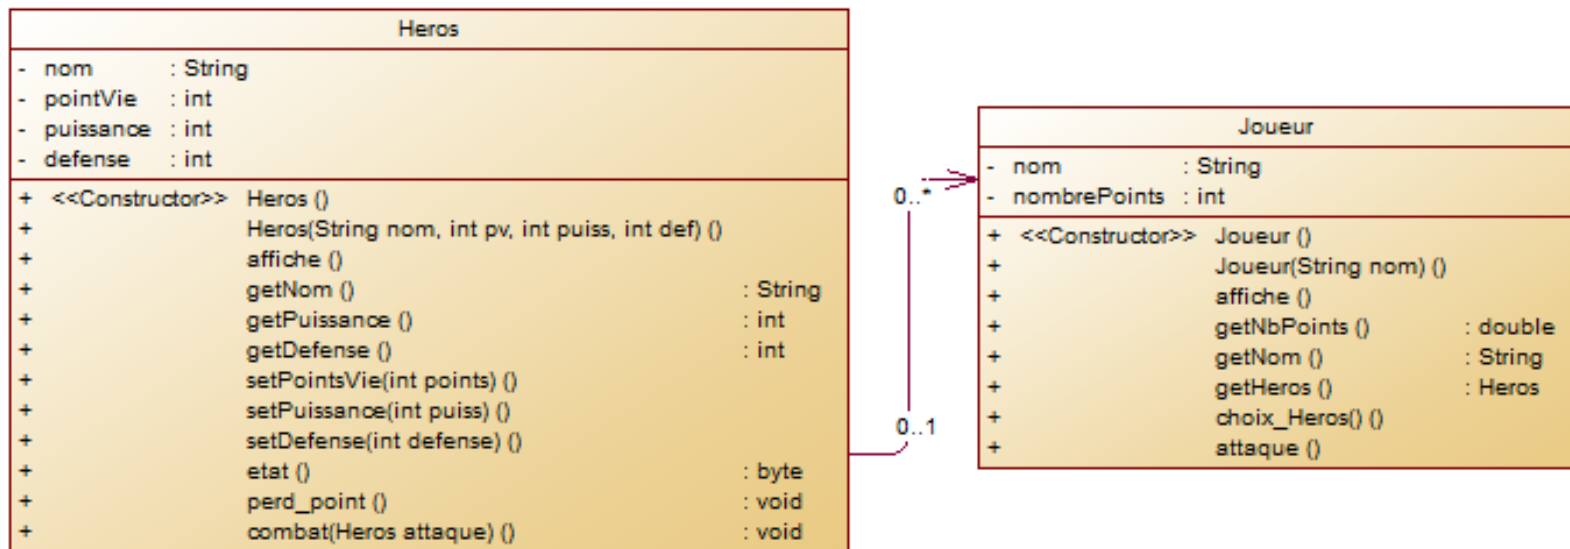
| Heros | | |
|---|---|---|
| - nom | : String | |
| - pointVie | : int | |
| - puissance | : int | |
| - defense | : int | |
| + <<Constructor>> | Heros () | |
| + | Heros(String nom, int pv, int puiss, int def) () | |
| + | affiche () | |
| + | getNom () | : String |
| + | getPuissance () | : int |
| + | getDefense () | : int |
| + | setPointsVie(int points) () | |
| + | setPuissance(int puiss) () | |
| + | setDefense(int defense) () | |
| + | etat () | : byte |
| + | perd_point () | : void |
| + | combat(Heros attaque) () | : void |

0..*

0..1

| Joueur | | |
|---|---|---|
| - nom | : String | |
| - nombrePoints | : int | |
| + <<Constructor>> | Joueur () | |
| + | Joueur(String nom) () | |
| + | affiche () | |
| + | getNbPoints () | : double |
| + | getNom () | : String |
| + | getHeros () | : Heros |
| + | choix_Heros() () | |
| + | attaque () | |